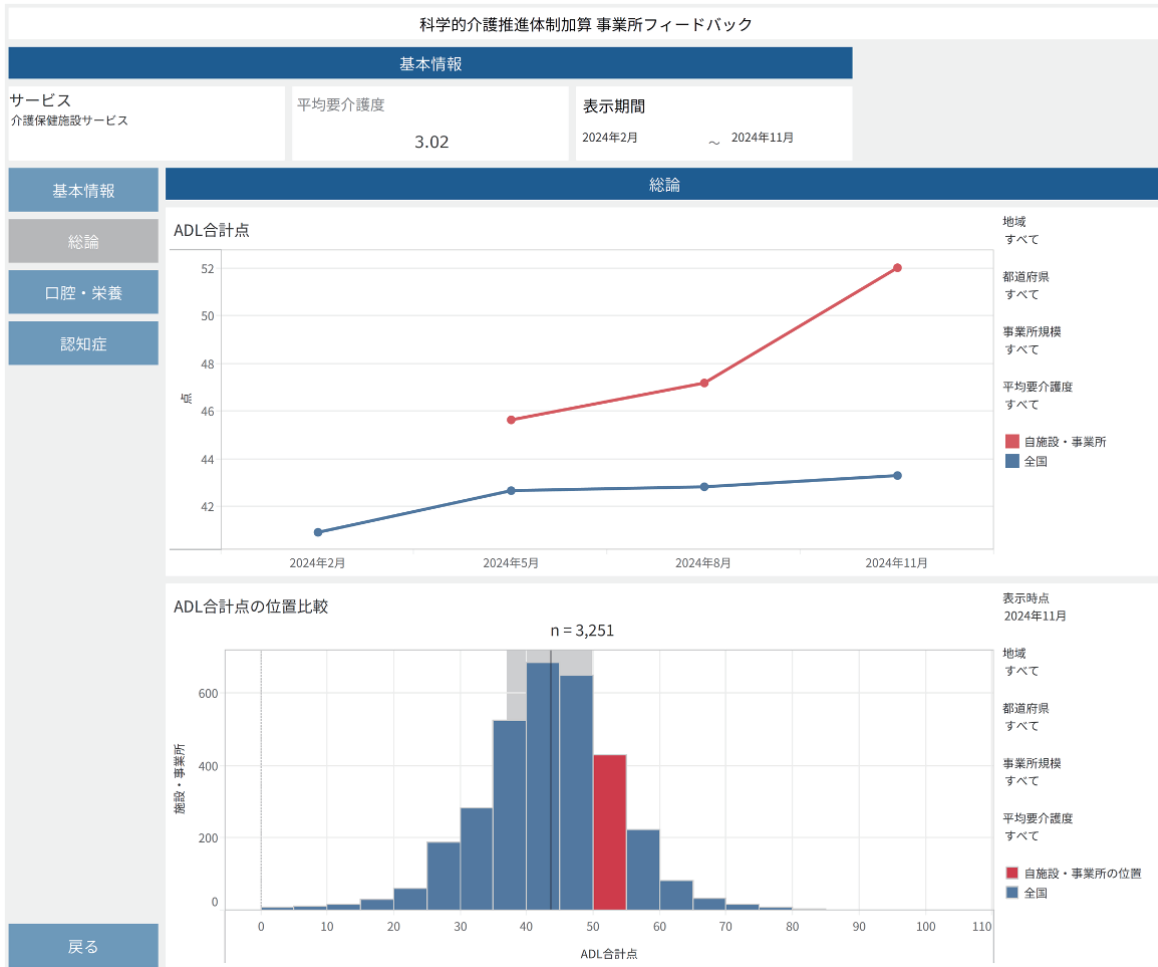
科学的介護推進体制加算 事業所フィードバック

基本情報

サービス
介護保健施設サービス

平均要介護度
3.02

表示期間
2024年2月 ～ 2024年11月

基本情報
総論
口腔・栄養
認知症
戻る

総論

ADL合計点

52
50
48
46
44
42
点
2024年2月
2024年5月
2024年8月
2024年11月

地域
すべて
都道府県
すべて
事業所規模
すべて
平均要介護度
すべて

自施設・事業所
全国

ADL合計点の位置比較
n = 3,251

600
400
200
0
施設・事業所
0
10
20
30
40
50
60
70
80
90
100
110
ADL合計点

表示時点
2024年11月
地域
すべて
都道府県
すべて
事業所規模
すべて
平均要介護度
すべて

自施設・事業所の位置
全国